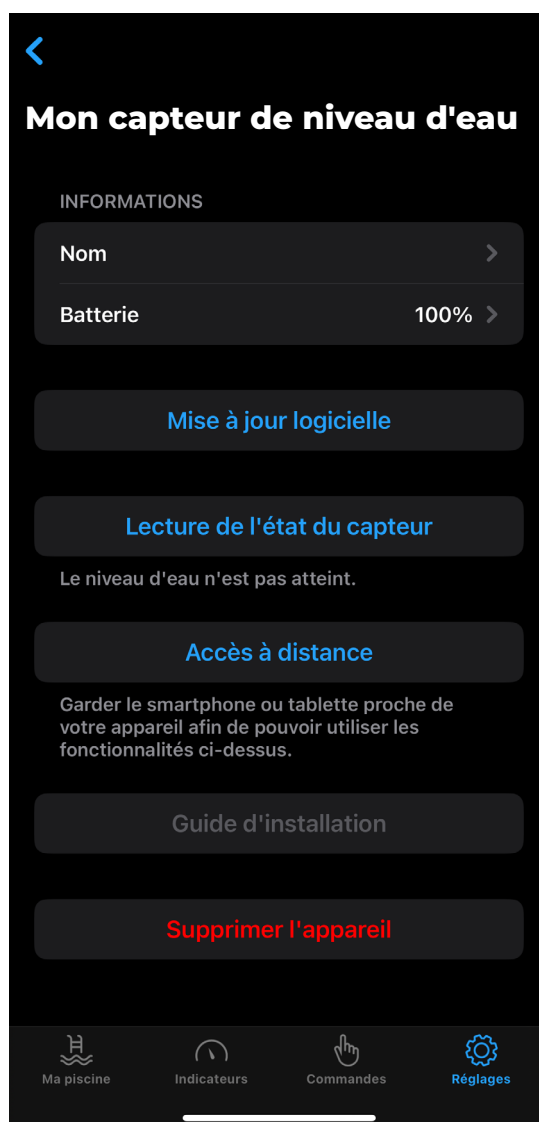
Mon capteur de niveau d'eau

INFORMATIONS

Nom

Batterie 100%

Mise à jour logicielle

Lecture de l'état du capteur

Le niveau d'eau n'est pas atteint.

Accès à distance

Garder le smartphone ou tablette proche de votre appareil afin de pouvoir utiliser les fonctionnalités ci-dessus.

Guide d'installation

Supprimer l'appareil

Ma piscine Indicateurs Commandes Réglages